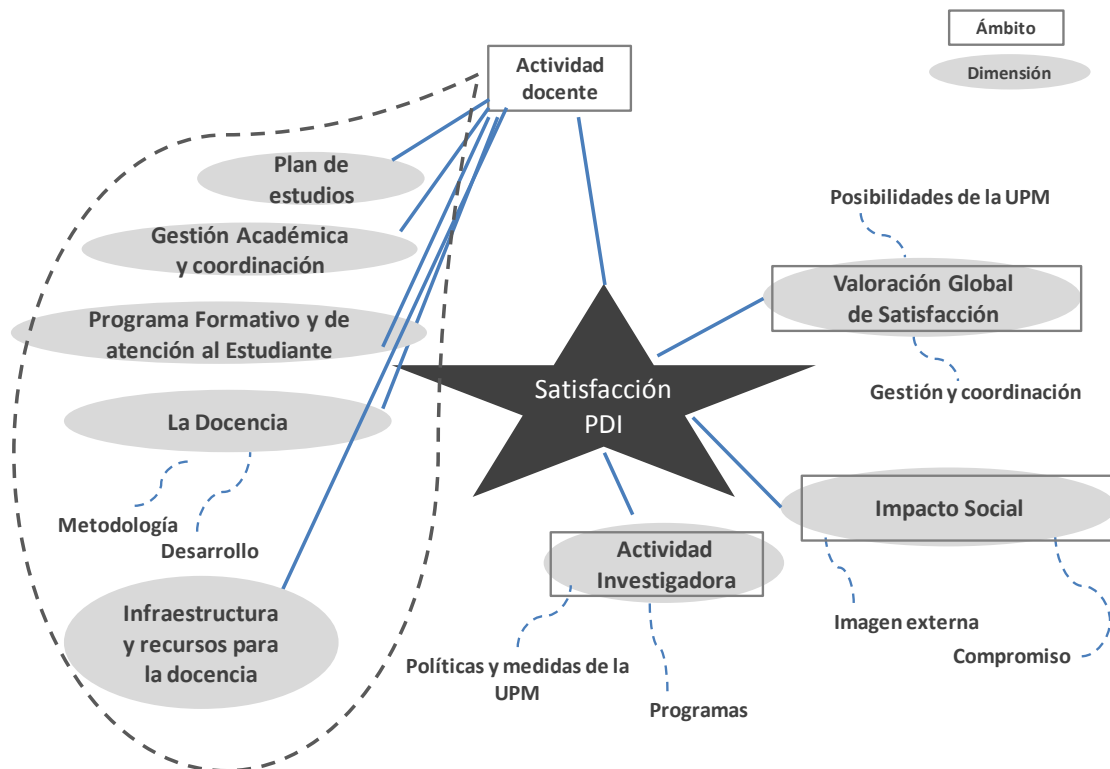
Ámbito

Dimensión

Actividad docente

Plan de estudios

Gestión Académica y coordinación

Programa Formativo y de atención al Estudiante

La Docencia

Metodología

Desarrollo

Infraestructura y recursos para la docencia

Satisfacción PDI

Posibilidades de la UPM

Valoración Global de Satisfacción

Gestión y coordinación

Impacto Social

Imagen externa

Compromiso

Actividad Investigadora

Políticas y medidas de la UPM

Programas